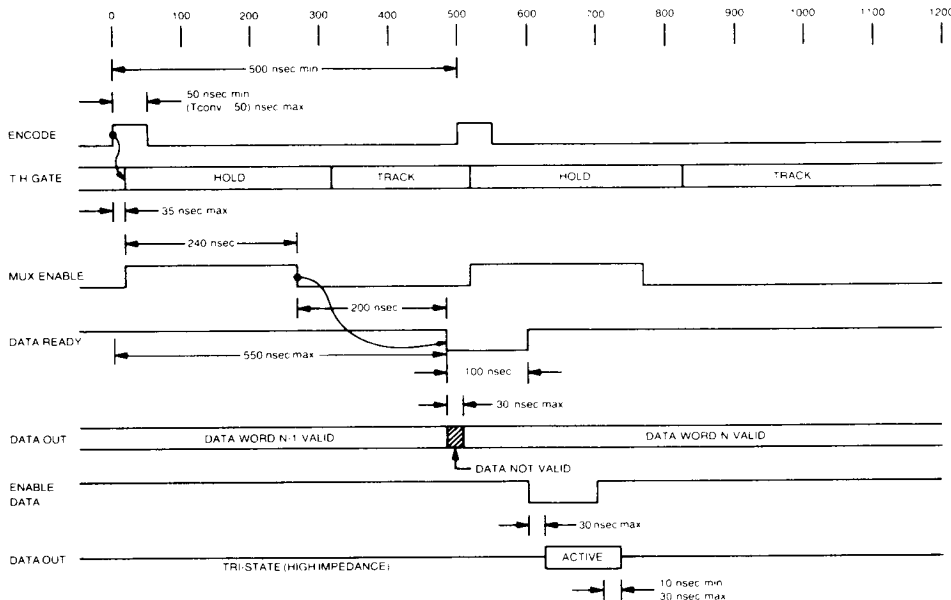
0 100 200 300 400 500 600 700 800 900 1000 1100 1200

500 nsec min

50 nsec min
(Tconv 50) nsec max

ENCODE

T H GATE

HOLD

TRACK

HOLD

TRACK

35 nsec max

240 nsec

MUX ENABLE

200 nsec

DATA READY

550 nsec max

100 nsec

30 nsec max

DATA OUT

DATA WORD N-1 VALID

DATA WORD N VALID

DATA NOT VALID

ENABLE DATA

30 nsec max

DATA OUT

TRI-STATE (HIGH IMPEDANCE)

ACTIVE

10 nsec min
30 nsec max